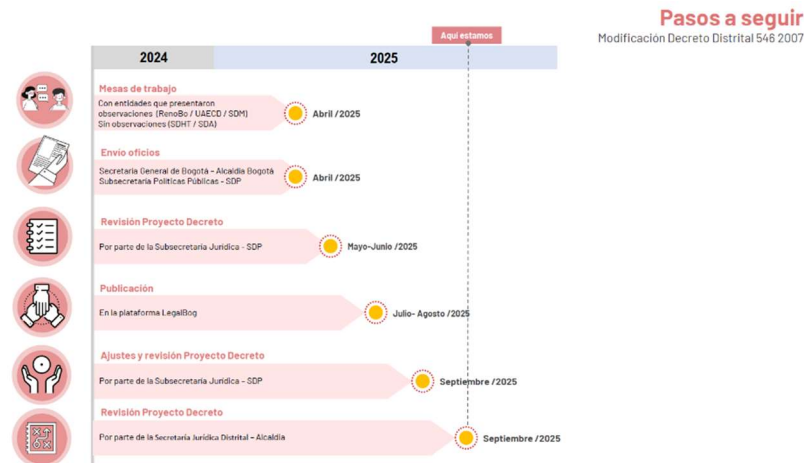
Pasos a seguir
Modificación Decreto Distrital 546 2007

Aquí estamos

2024
2025

Mesas de trabajo
Con entidades que presentaron observaciones (RenoBo / UAECD / SDM)
Sin observaciones (SDHT / SDA)
Abril /2025

Envío oficios
Secretaría General de Bogotá - Alcaldía Bogotá
Subsecretaría Políticas Públicas - SDP
Abril /2025

Revisión Proyecto Decreto
Por parte de la Subsecretaría Jurídica - SDP
Mayo-Junio /2025

Publicación
En la plataforma LegalBog
Julio- Agosto /2025

Ajustes y revisión Proyecto Decreto
Por parte de la Subsecretaría Jurídica - SDP
Septiembre /2025

Revisión Proyecto Decreto
Por parte de la Secretaría Jurídica Distrital - Alcaldía
Septiembre /2025